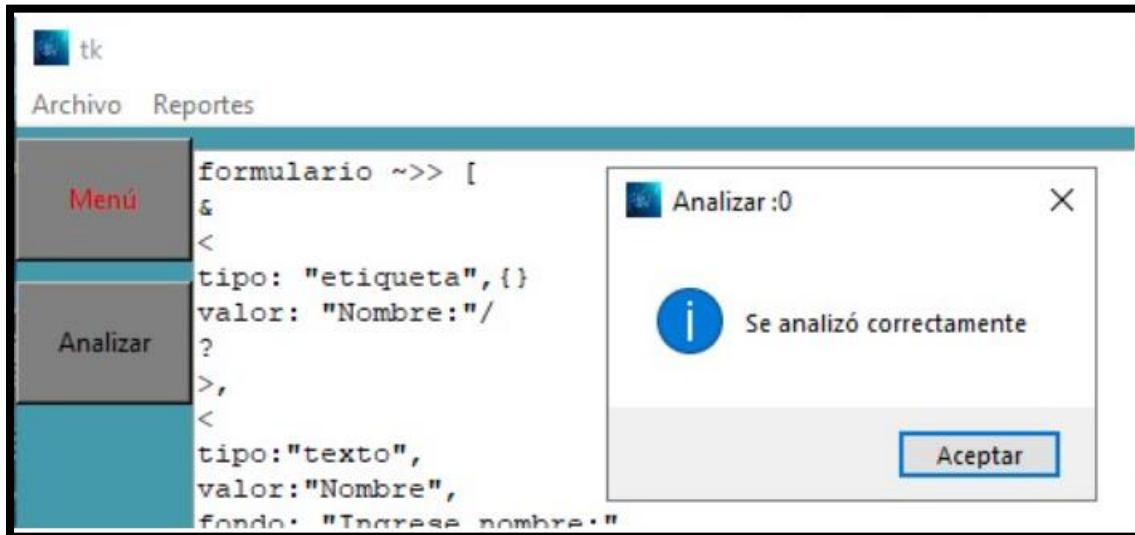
tk

Archivo Reportes

Menú

Analizar

formulario ~>> [
&
<
tipo: "etiqueta",{}
valor: "Nombre:"/
?
>,
<
tipo:"texto",
valor:"Nombre",
fondo: "Ingrese nombre:"

Analizar :0

×

Se analizó correctamente

Aceptar